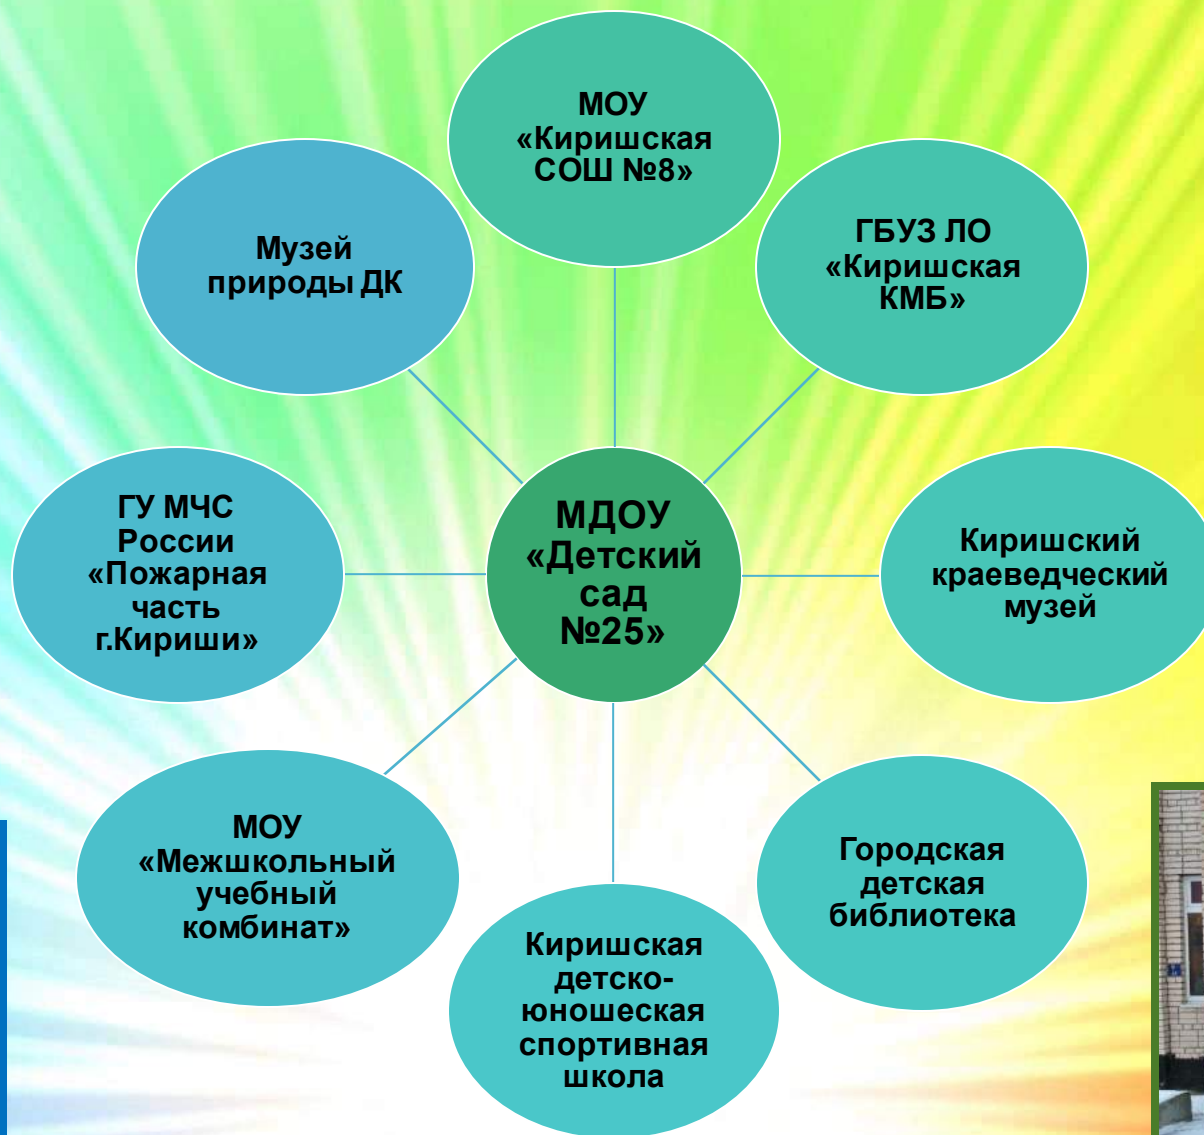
МОУ «Киришская СОШ №8»

Музей природы ДК

ГБУЗ ЛО «Киришская КМБ»

ГУ МЧС России «Пожарная часть г.Кириши»

МДОУ «Детский сад №25»

Киришский краеведческий музей

МОУ «Межшкольный учебный комбинат»

Городская детская библиотека

Киришская детско-юношеская спортивная школа